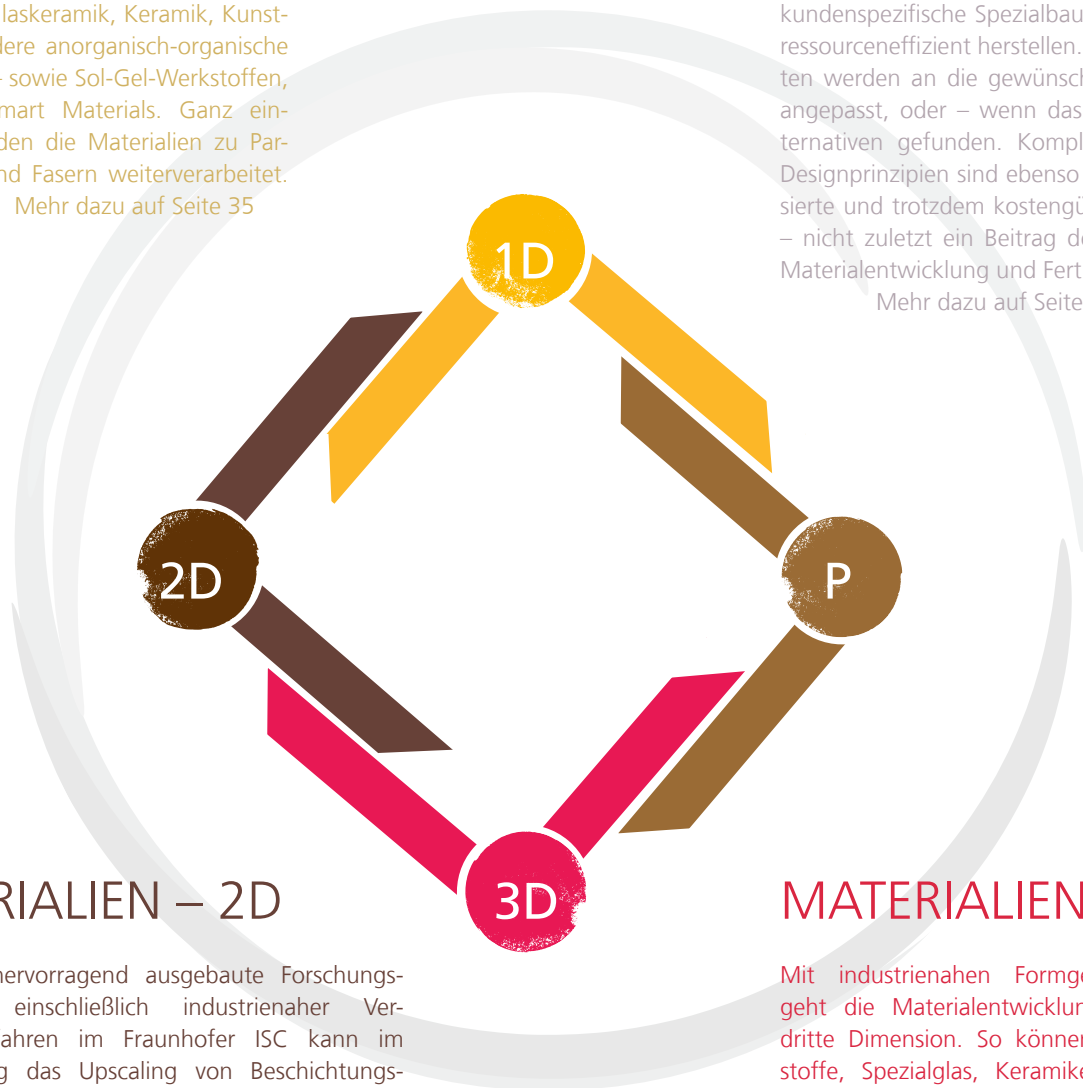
laskeramik, Keramik, Kunstdere anorganisch-organische sowie Sol-Gel-Werkstoffen, mart Materials. Ganz einden die Materialien zu Parnd Fasern weiterverarbeitet.
Mehr dazu auf Seite 35

kundenspezifische Spezialbau ressourceneffizient herstellen. ten werden an die gewünsch angepasst, oder – wenn das ternativen gefunden. Kompl Designprinzipien sind ebenso sierte und trotzdem kostengü – nicht zuletzt ein Beitrag d Materialentwicklung und Fert
Mehr dazu auf Seite

1D

2D

P

3D

RIALIEN – 2D

hervorragend ausgebaute Forschungseinschließlich industrienaher Verahren im Fraunhofer ISC kann im g das Upscaling von Beschichtungs-

MATERIALIEN

Mit industrienahen Formge geht die Materialentwicklun dritte Dimension. So könne stoffe, Spezialglas, Keramike